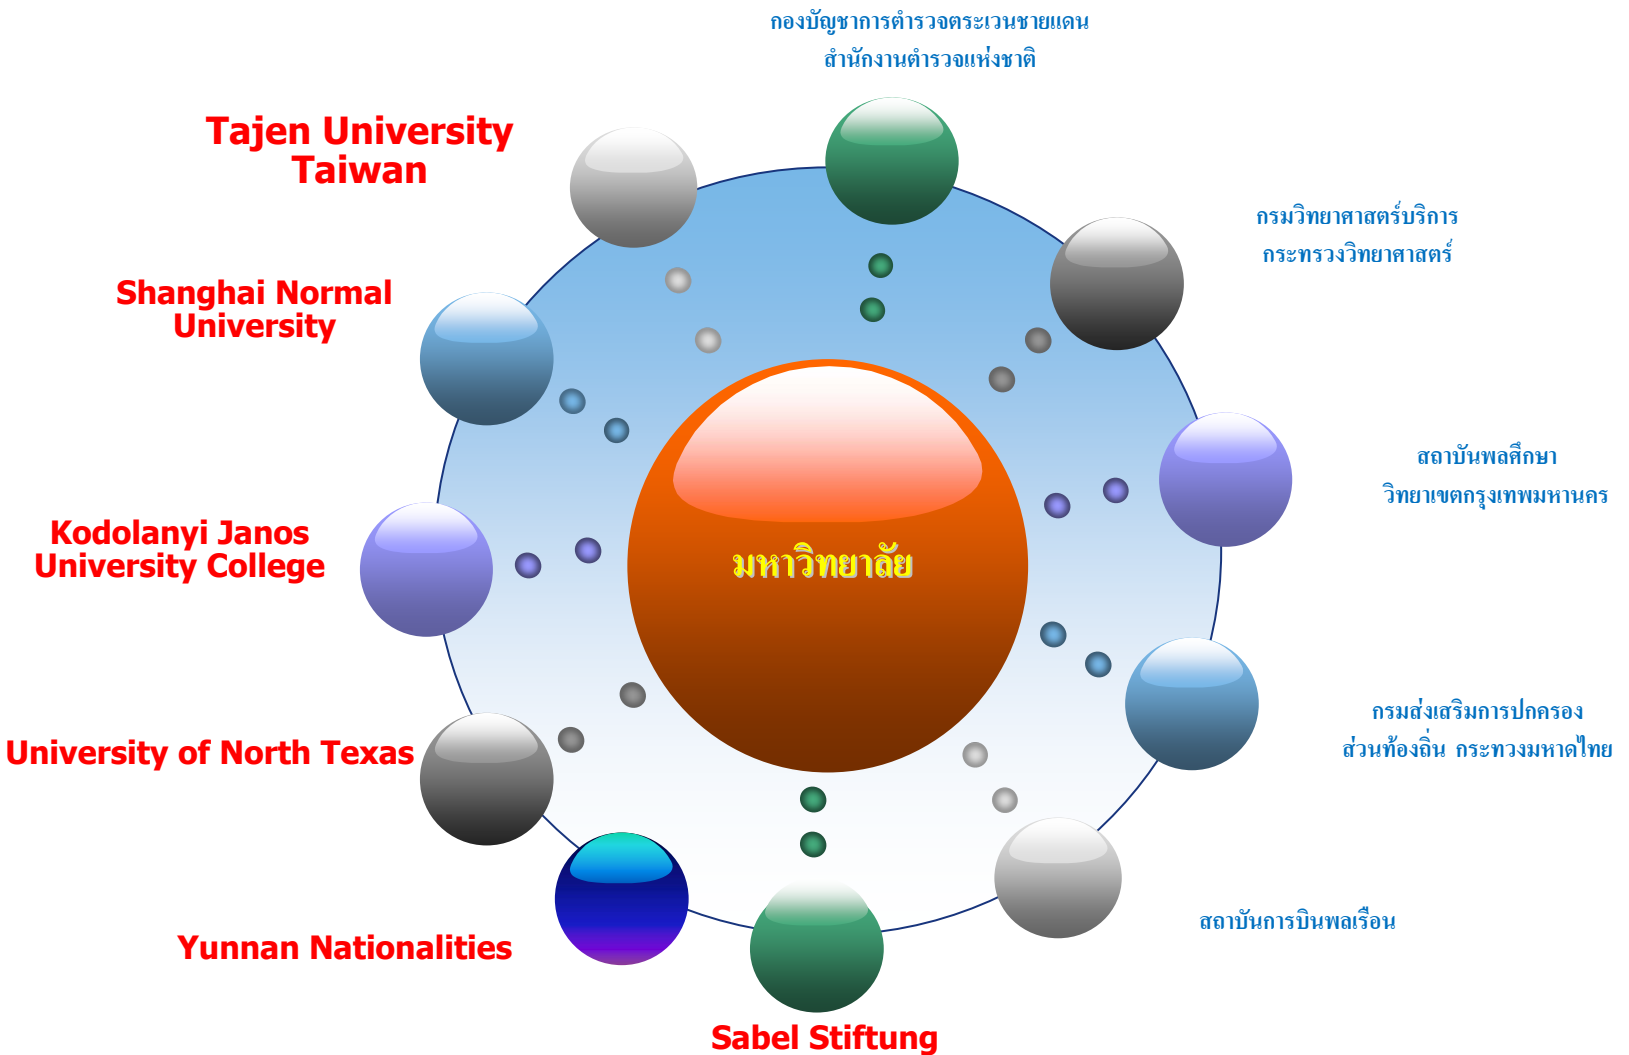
กองบัญชาการตำรวจตระเวนชายแดน
สำนักงานตำรวจแห่งชาติ

Tajen University
Taiwan

กรมวิทยาศาสตร์บริการ
กระทรวงวิทยาศาสตร์

Shanghai Normal
University

สถาบันพลศึกษา
วิทยาเขตกรุงเทพมหานคร

Kodolanyi Janos
University College

มหาวิทยาลัย

กรมส่งเสริมการปกครอง
ส่วนท้องถิ่น กระทวงมหาดไทย

University of North Texas

สถาบันการบินพลเรือน

Yunnan Nationalities

Sabel Stiftung